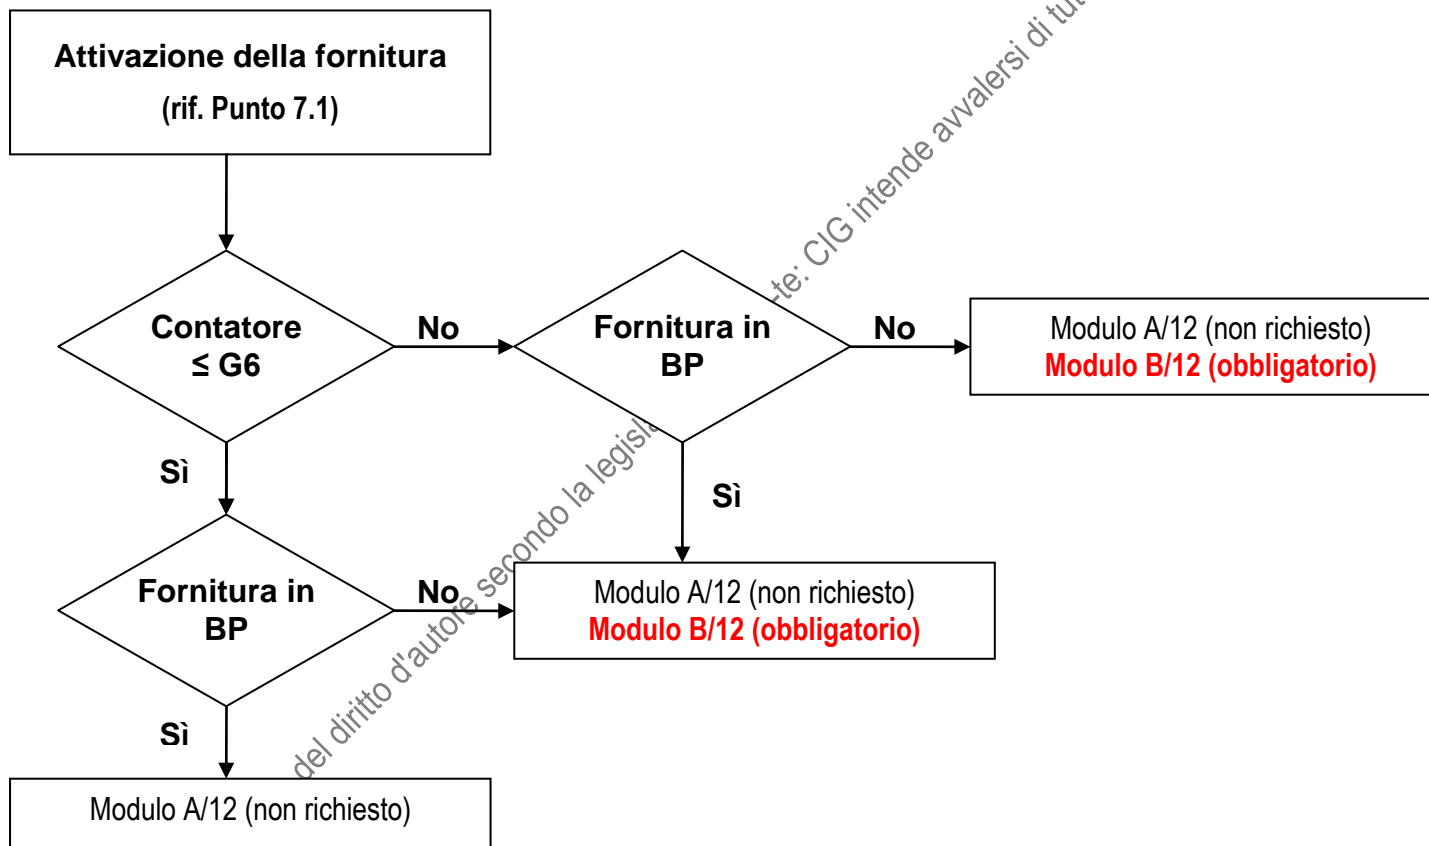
Attivazione della fornitura
(rif. Punto 7.1)

Contatore
≤ G6

No

Fornitura in
BP

No

Modulo A/12 (non richiesto)
Modulo B/12 (obbligatorio)

Sì

Sì

Fornitura in
BP

No

Modulo A/12 (non richiesto)
Modulo B/12 (obbligatorio)

Sì

Modulo A/12 (non richiesto)

del diritto d'autore secondo la legisla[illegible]te: CIG intende avvalersi di tut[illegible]